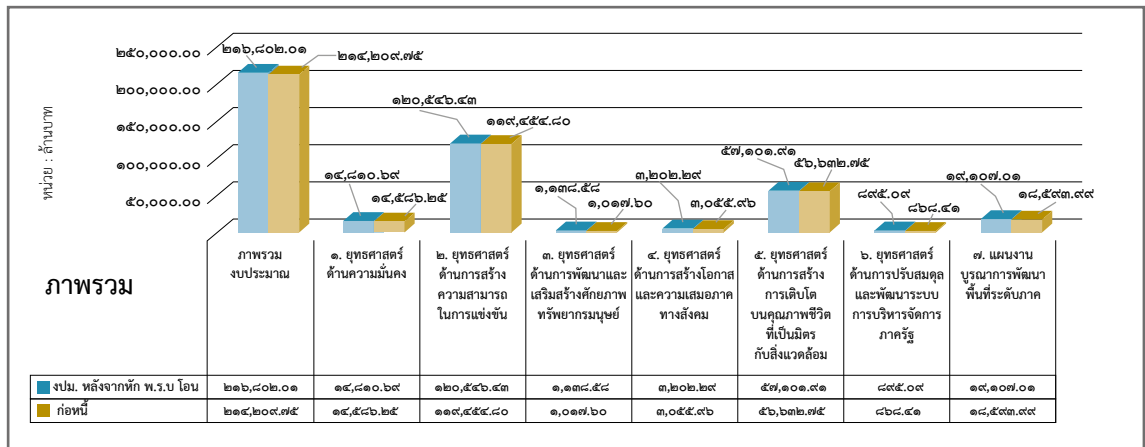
หน่วย : ล้านบาท

๒๕๐,๐๐๐.๐๐
๒๐๐,๐๐๐.๐๐
๑๕๐,๐๐๐.๐๐
๑๐๐,๐๐๐.๐๐
๕๐,๐๐๐.๐๐

๒๑๖,๘๐๒.๐๑
๒๑๔,๒๐๙.๗๕
๑๔,๘๑๐.๖๙
๑๔,๕๘๖.๒๕
๑๒๐,๕๔๖.๔๓
๑๑๙,๔๕๔.๘๐
๑,๑๓๘.๕๘
๑,๐๑๗.๖๐
๓,๒๐๒.๒๙
๓,๐๕๕.๙๖
๕๗,๑๐๑.๙๑
๕๖,๖๓๒.๗๕
๘๙๕.๐๙
๘๖๘.๔๑
๑๙,๑๐๗.๐๑
๑๘,๕๙๓.๙๙

ภาพรวม

| | ภาพรวมงบประมาณ | ๑. ยุทธศาสตร์ด้านความมั่นคง | ๒. ยุทธศาสตร์ด้านการสร้างความสามารถในการแข่งขัน | ๓. ยุทธศาสตร์ด้านการพัฒนาและเสริมสร้างศักยภาพทรัพยากรมนุษย์ | ๔. ยุทธศาสตร์ด้านการสร้างโอกาสและความเสมอภาคทางสังคม | ๕. ยุทธศาสตร์ด้านการสร้างการเติบโตบนคุณภาพชีวิตที่เป็นมิตรกับสิ่งแวดล้อม | ๖. ยุทธศาสตร์ด้านการปรับสมดุลและพัฒนาระบบการบริหารจัดการภาครัฐ | ๗. แผนงานบูรณาการพัฒนาพื้นที่ระดับภาค |
|---|---|---|---|---|---|---|---|---|
| งปม. หลังจากหัก พ.ร.บ โอน | ๒๑๖,๘๐๒.๐๑ | ๑๔,๘๑๐.๖๙ | ๑๒๐,๕๔๖.๔๓ | ๑,๑๓๘.๕๘ | ๓,๒๐๒.๒๙ | ๕๗,๑๐๑.๙๑ | ๘๙๕.๐๙ | ๑๙,๑๐๗.๐๑ |
| ก่อหนี้ | ๒๑๔,๒๐๙.๗๕ | ๑๔,๕๘๖.๒๕ | ๑๑๙,๔๕๔.๘๐ | ๑,๐๑๗.๖๐ | ๓,๐๕๕.๙๖ | ๕๖,๖๓๒.๗๕ | ๘๖๘.๔๑ | ๑๘,๕๙๓.๙๙ |